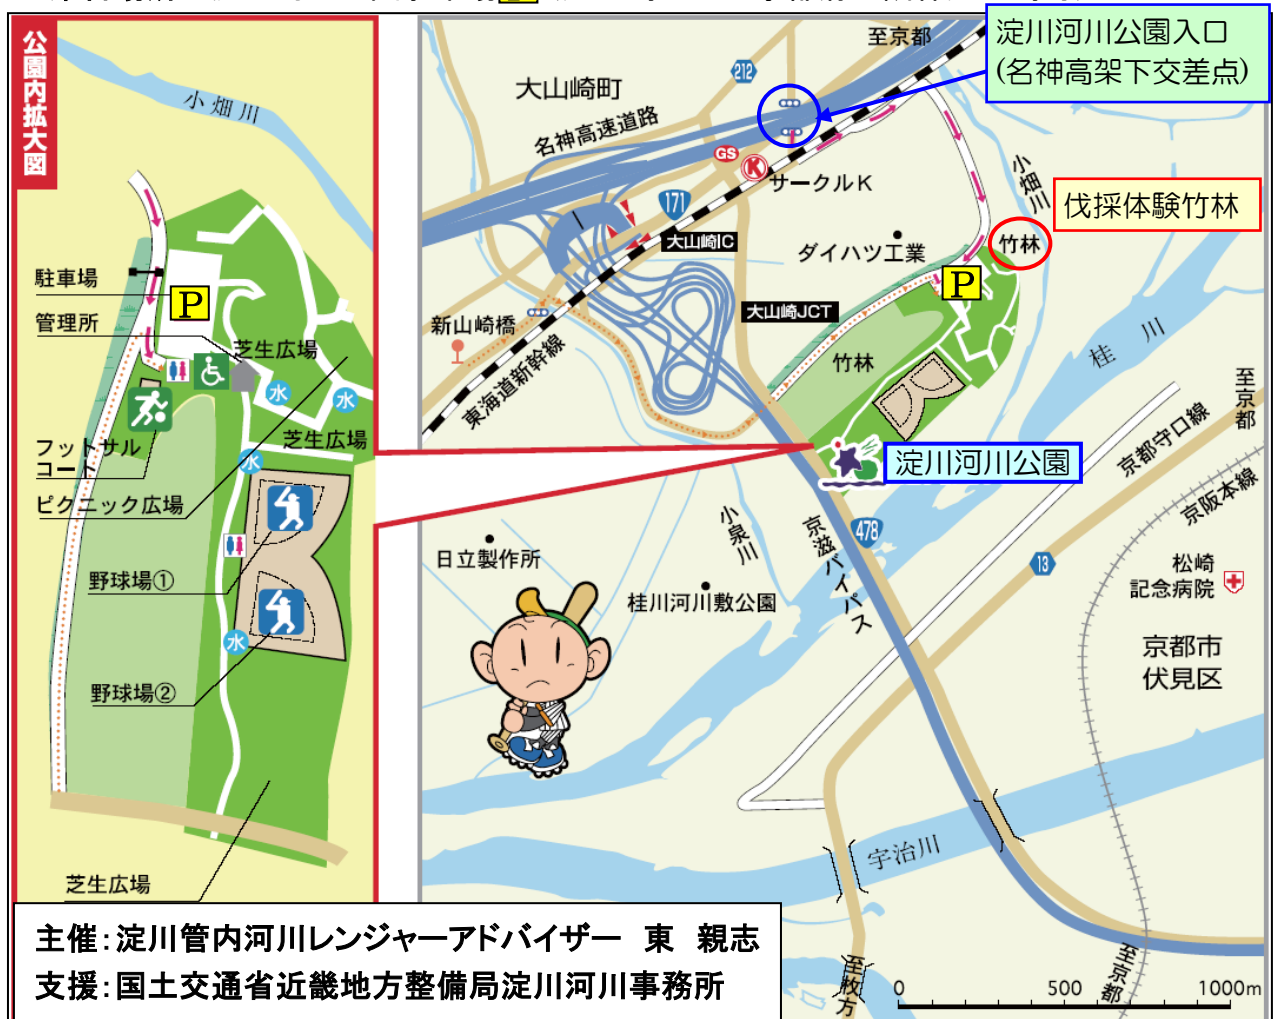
公園内拡大図

小畑川

駐車場

管理所

P

芝生広場

水

フットサル コート

芝生広場

ピクニック広場

野球場①

野球場②

芝生広場

至京都

淀川河川公園入口 (名神高架下交差点)

大山崎町

212

名神高速道路

GS

K

サークルK

171

小畑川

伐採体験竹林

竹林

大山崎IC

ダイハツ工業

P

新山崎橋

大山崎JCT

東海道新幹線

竹林

桂川

至京都

京都守口線

淀川河川公園

京阪本線

478

小泉川

京滋バイパス

日立製作所

桂川河川敷公園

13

松崎記念病院

京都市 伏見区

宇治川

至枚方

至京都

0

500

1000m

主催:淀川管内河川レンジャーアドバイザー 東 親志
支援:国土交通省近畿地方整備局淀川河川事務所